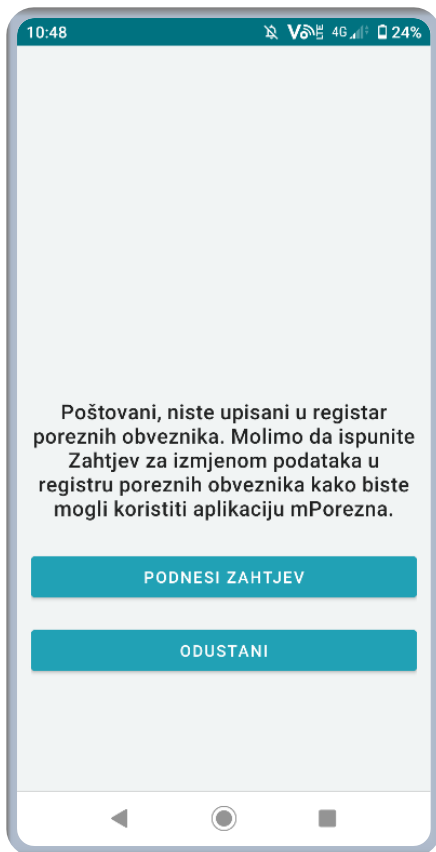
10:48 Vo 4G 24%

Poštovani, niste upisani u registar poreznih obveznika. Molimo da ispunite Zahtjev za izmjenom podataka u registru poreznih obveznika kako biste mogli koristiti aplikaciju mPorezna.

PODNESI ZAHTJEV

ODUSTANI